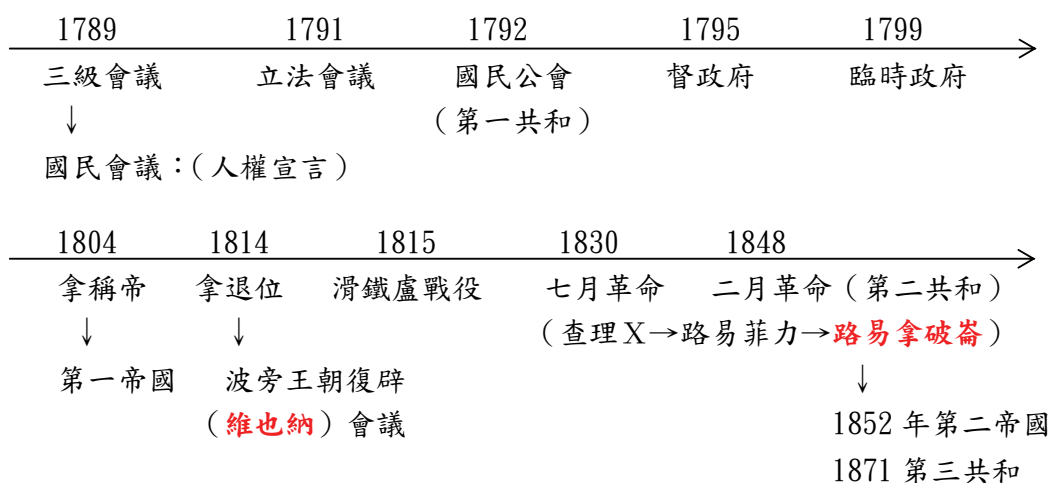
1789 1791 1792 1795 1799

三級會議 立法會議 國民公會 督政府 臨時政府

（第一共和）

↓

國民會議：（人權宣言）

1804 1814 1815 1830 1848

拿稱帝 拿退位 滑鐵盧戰役 七月革命 二月革命（第二共和）

↓ ↓ （查理X→路易菲力→路易拿破崙）

第一帝國 波旁王朝復辟 ↓

（維也納）會議 1852 年第二帝國

1871 第三共和